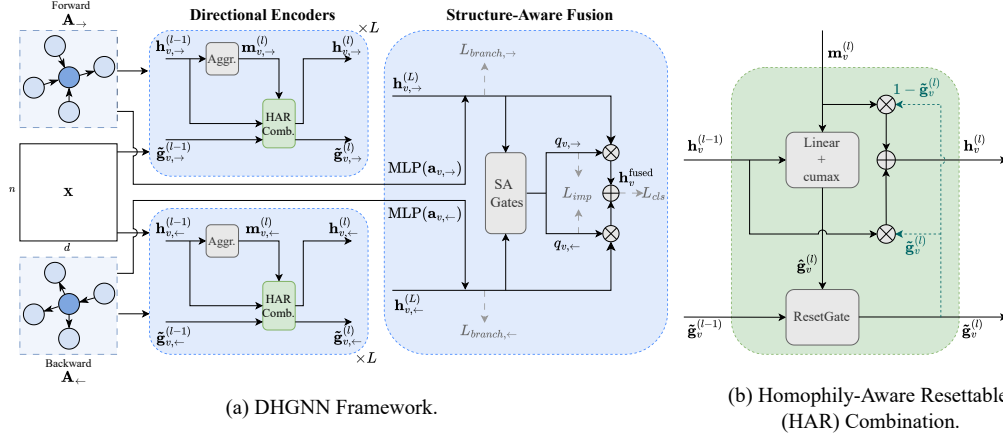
Forward
$\mathbf{A}_{\rightarrow}$

Directional Encoders

$\times L$

$\mathbf{h}_{v,\rightarrow}^{(l-1)}$

Aggr.

$\mathbf{m}_{v,\rightarrow}^{(l)}$

$\mathbf{h}_{v,\rightarrow}^{(l)}$

HAR Comb.

$\tilde{\mathbf{g}}_{v,\rightarrow}^{(l-1)}$

$\tilde{\mathbf{g}}_{v,\rightarrow}^{(l)}$

$n$

$\mathbf{X}$

$d$

$\mathbf{h}_{v,\leftarrow}^{(l-1)}$

Aggr.

$\mathbf{m}_{v,\leftarrow}^{(l)}$

$\mathbf{h}_{v,\leftarrow}^{(l)}$

HAR Comb.

$\tilde{\mathbf{g}}_{v,\leftarrow}^{(l-1)}$

$\tilde{\mathbf{g}}_{v,\leftarrow}^{(l)}$

$\times L$

Backward
$\mathbf{A}_{\leftarrow}$

Structure-Aware Fusion

$L_{branch,\rightarrow}$

$\mathbf{h}_{v,\rightarrow}^{(L)}$

$\text{MLP}(\mathbf{a}_{v,\rightarrow})$

SA Gates

$q_{v,\rightarrow}$

$L_{imp}$

$\mathbf{h}_v^{\text{fused}}$

$L_{cls}$

$\text{MLP}(\mathbf{a}_{v,\leftarrow})$

$q_{v,\leftarrow}$

$\mathbf{h}_{v,\leftarrow}^{(L)}$

$L_{branch,\leftarrow}$

(a) DHGNN Framework.

$\mathbf{m}_v^{(l)}$

$1-\tilde{\mathbf{g}}_v^{(l)}$

$\mathbf{h}_v^{(l-1)}$

Linear + cumax

$\mathbf{h}_v^{(l)}$

$\tilde{\mathbf{g}}_v^{(l)}$

$\hat{\mathbf{g}}_v^{(l)}$

$\tilde{\mathbf{g}}_v^{(l-1)}$

ResetGate

$\tilde{\mathbf{g}}_v^{(l)}$

(b) Homophily-Aware Resettable (HAR) Combination.